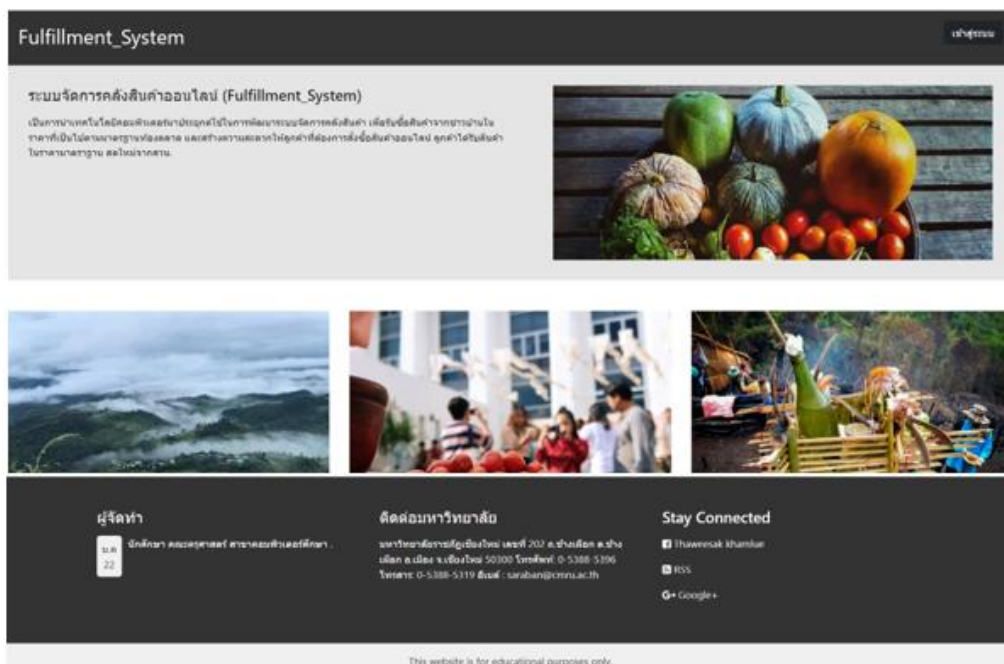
Fulfillment_System

เข้าสู่ระบบ

ระบบจัดการคลังสินค้าออนไลน์ (Fulfillment_System)

เป็นการนำเทคโนโลยีคอมพิวเตอร์มาประยุกต์ใช้ในการพัฒนาระบบจัดการคลังสินค้า เพื่อรับซื้อสินค้าจากชาวบ้านใน ราคาที่เป็นไปตามมาตรฐานท้องตลาด และสร้างความสะดวกให้ลูกค้าที่ต้องการสั่งซื้อสินค้าออนไลน์ ลูกค้าได้รับสินค้า ในราคามาตรฐาน สดใหม่จากสวน.

ผู้จัดทำ

ม.ค. 22

นักศึกษา คณะครุศาสตร์ สาขาคอมพิวเตอร์ศึกษา .

ติดต่อมหาวิทยาลัย

มหาวิทยาลัยราชภัฏเชียงใหม่ เลขที่ 202 ถ.ช้างเผือก ต.ช้างเผือก อ.เมือง จ.เชียงใหม่ 50300 โทรศัพท์: 0-5388-5396 โทรสาร: 0-5388-5319 อีเมล์ : saraban@cmru.ac.th

Stay Connected

Thaweesak khamlue

RSS

G+ Google+

This website is for educational purposes only.